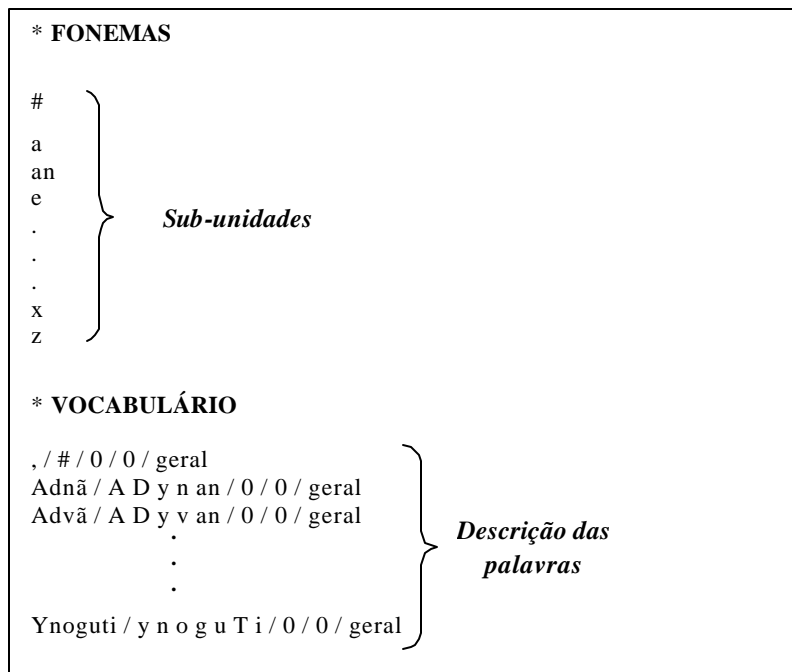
* **FONEMAS**

#

a
an
e
.
.
.
x
z

***Sub-unidades***

* **VOCABULÁRIO**

, / # / 0 / 0 / geral
Adnã / A D y n an / 0 / 0 / geral
Advã / A D y v an / 0 / 0 / geral
.
.
.
Ynoguti / y n o g u T i / 0 / 0 / geral

***Descrição das palavras***